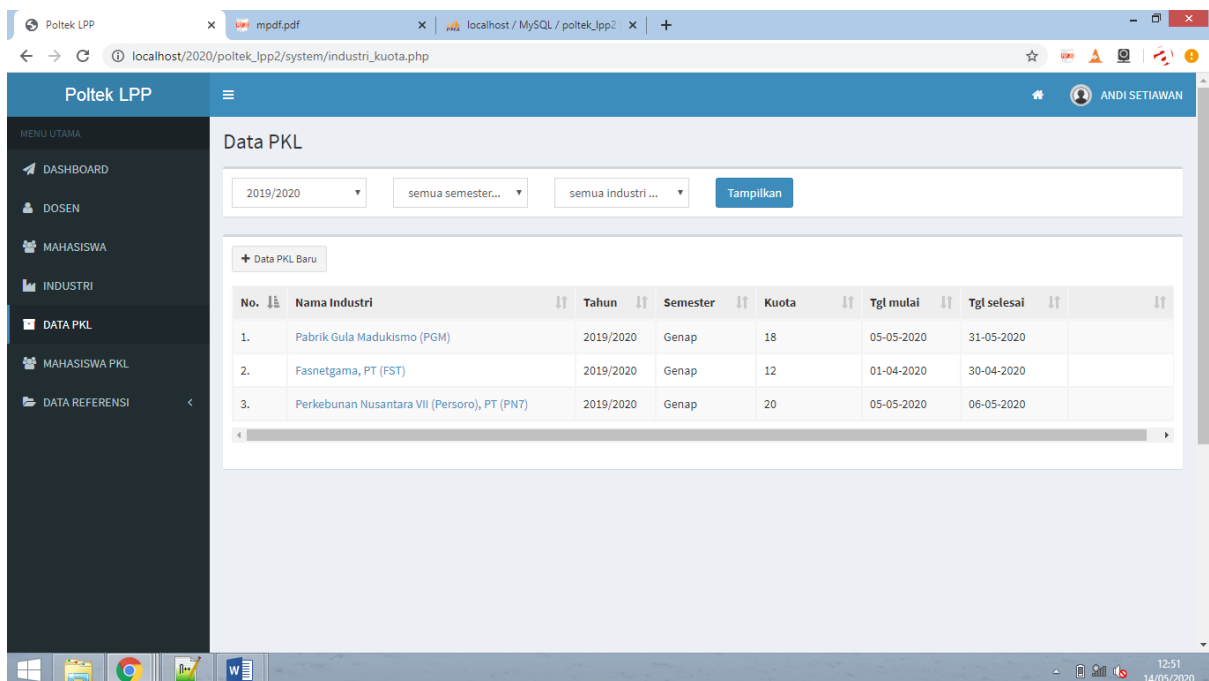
Poltek LPP
mpdf.pdf
localhost / MySQL / poltek_lpp2
localhost:2020/poltek_lpp2/system/industri_kuota.php

Poltek LPP
ANDI SETIAWAN

MENU UTAMA
DASHBOARD
DOSEN
MAHASISWA
INDUSTRI
DATA PKL
MAHASISWA PKL
DATA REFERENSI

Data PKL

2019/2020
semua semester...
semua industri ...
Tampilkan

+ Data PKL Baru

| No. | Nama Industri | Tahun | Semester | Kuota | Tgl mulai | Tgl selesai | |
|---|---|---|---|---|---|---|---|
| 1. | Pabrik Gula Madukismo (PGM) | 2019/2020 | Genap | 18 | 05-05-2020 | 31-05-2020 | |
| 2. | Fasnetgama, PT (FST) | 2019/2020 | Genap | 12 | 01-04-2020 | 30-04-2020 | |
| 3. | Perkebunan Nusantara VII (Persoro), PT (PN7) | 2019/2020 | Genap | 20 | 05-05-2020 | 06-05-2020 | |

12:51
14/05/2020